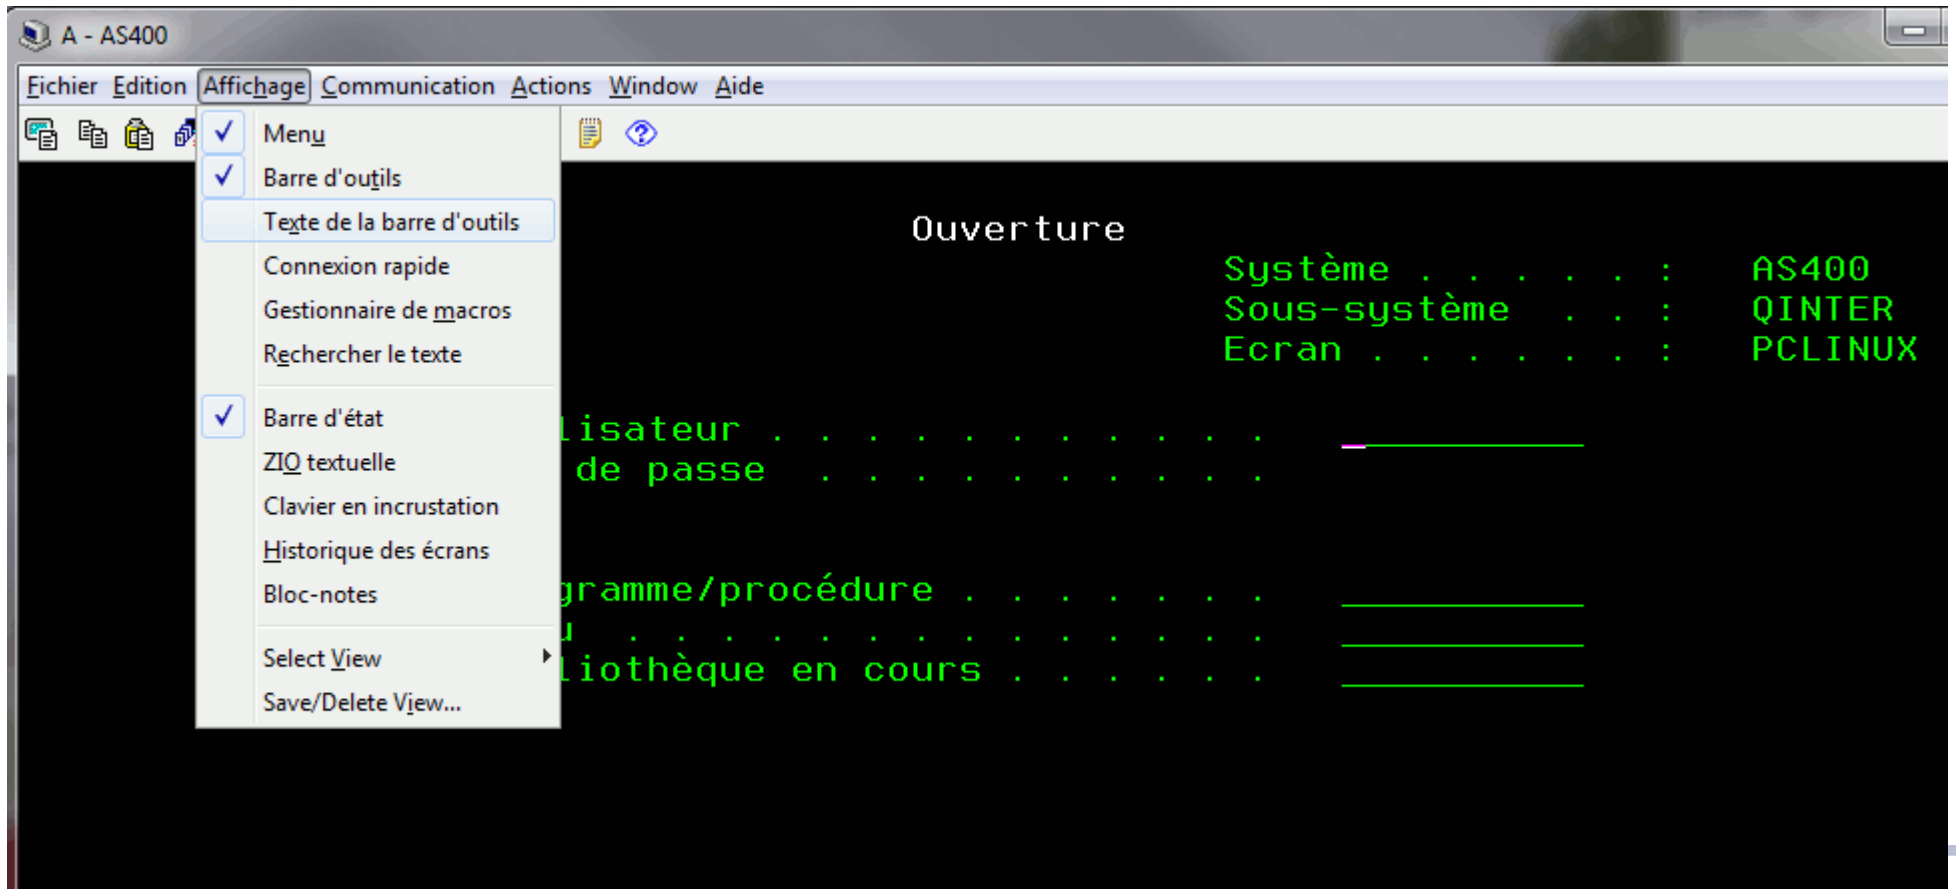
A - AS400

Fichier Edition Affichage Communication Actions Window Aide

✓ Menu
✓ Barre d'outils
Texte de la barre d'outils
Connexion rapide
Gestionnaire de macros
Rechercher le texte
✓ Barre d'état
ZIO textuelle
Clavier en incrustation
Historique des écrans
Bloc-notes
Select View
Save/Delete View...

Ouverture
Système . . . . . . : AS400
Sous-système . . . : QINTER
Ecran . . . . . . . : PCLINUX

lisateur . . . . . . . . . . .
de passe . . . . . . . . . .

gramme/procédure . . . . . . .
u . . . . . . . . . . . . . . .
liothèque en cours . . . . . .